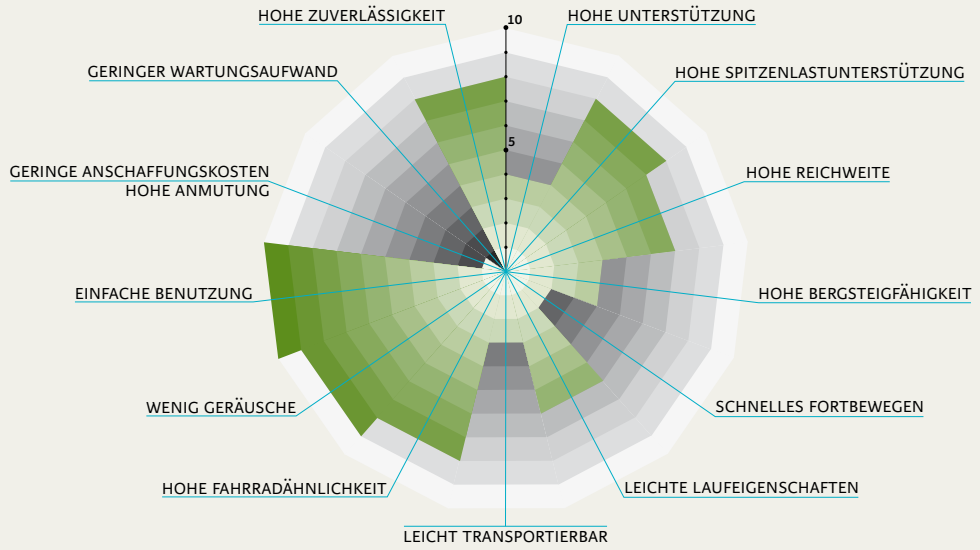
HOHE ZUVERLÄSSIGKEIT
10
HOHE UNTERSTÜTZUNG
GERINGER WARTUNGSAUFWAND
HOHE SPITZENLASTUNTERSTÜTZUNG
5
GERINGE ANSCHAFFUNGSKOSTEN
HOHE ANMUTUNG
HOHE REICHWEITE
EINFACHE BENUTZUNG
HOHE BERGSTEIGFÄHIGKEIT
WENIG GERÄUSCHE
SCHNELLES FORTBEWEGEN
HOHE FAHRRADÄHNLICHKEIT
LEICHTE LAUFEIGENSCHAFTEN
LEICHT TRANSPORTIERBAR